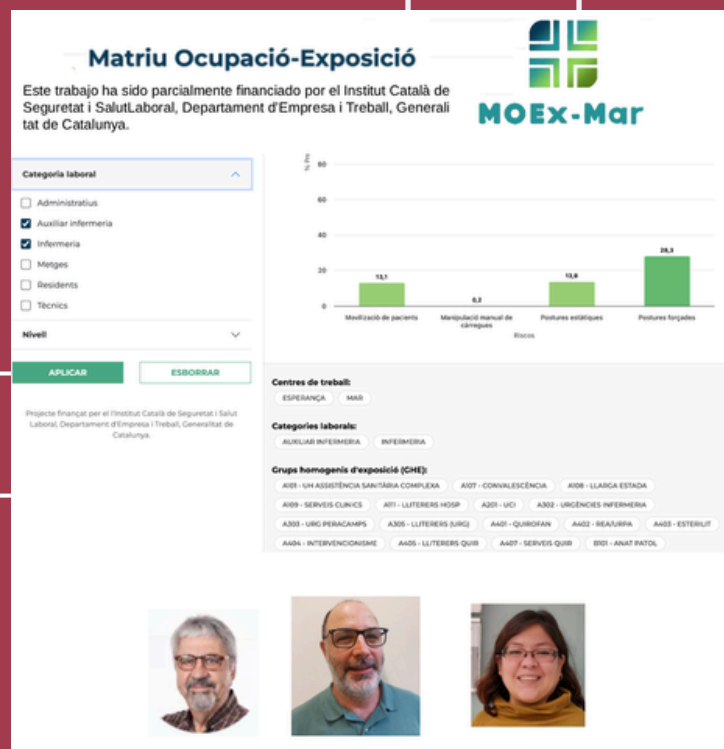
Matriu Ocupació-Exposició

Este trabajo ha sido parcialmente financiado por el Institut Català de Seguretat i SalutLaboral, Departament d'Empresa i Treball, Generalitat de Catalunya.

MOEx-Mar

Categoria laboral

Administratius
Auxiliar infermeria
Infermeria
Metges
Residents
Tècnics

Nivell

APLICAR
ESBORRAR

Projecte finançat per el Institut Català de Seguretat i Salut Laboral, Departament d'Empresa i Treball, Generalitat de Catalunya.

% Exp
80
60
40
20
0
13,1
0,2
13,6
28,3
Movilització de pacients
Manipulació manual de càrregues
Postures estàtiques
Postures forçades
Riscos

Centres de treball:
ESPERANÇA
MAR

Categories laborals:
AUXILIAR INFERMERIA
INFERMERIA

Grups homogenis d'exposició (GHE):
A101 - UH ASSISTÈNCIA SANITÀRIA COMPLEXA
A107 - CONVALESCÈNCIA
A108 - LLARGA ESTADA
A109 - SERVEIS CLINICS
A111 - LLITERERS HOSP
A201 - UCI
A302 - URGÈNCIES INFERMERIA
A303 - URG PERACAMPS
A305 - LLITERERS (URG)
A401 - QUIROFAN
A402 - REA/URPA
A403 - ESTERILIT
A404 - INTERVENCIONISME
A405 - LLITERERS QUIR
A407 - SERVEIS QUIR
B101 - ANAT PATOL